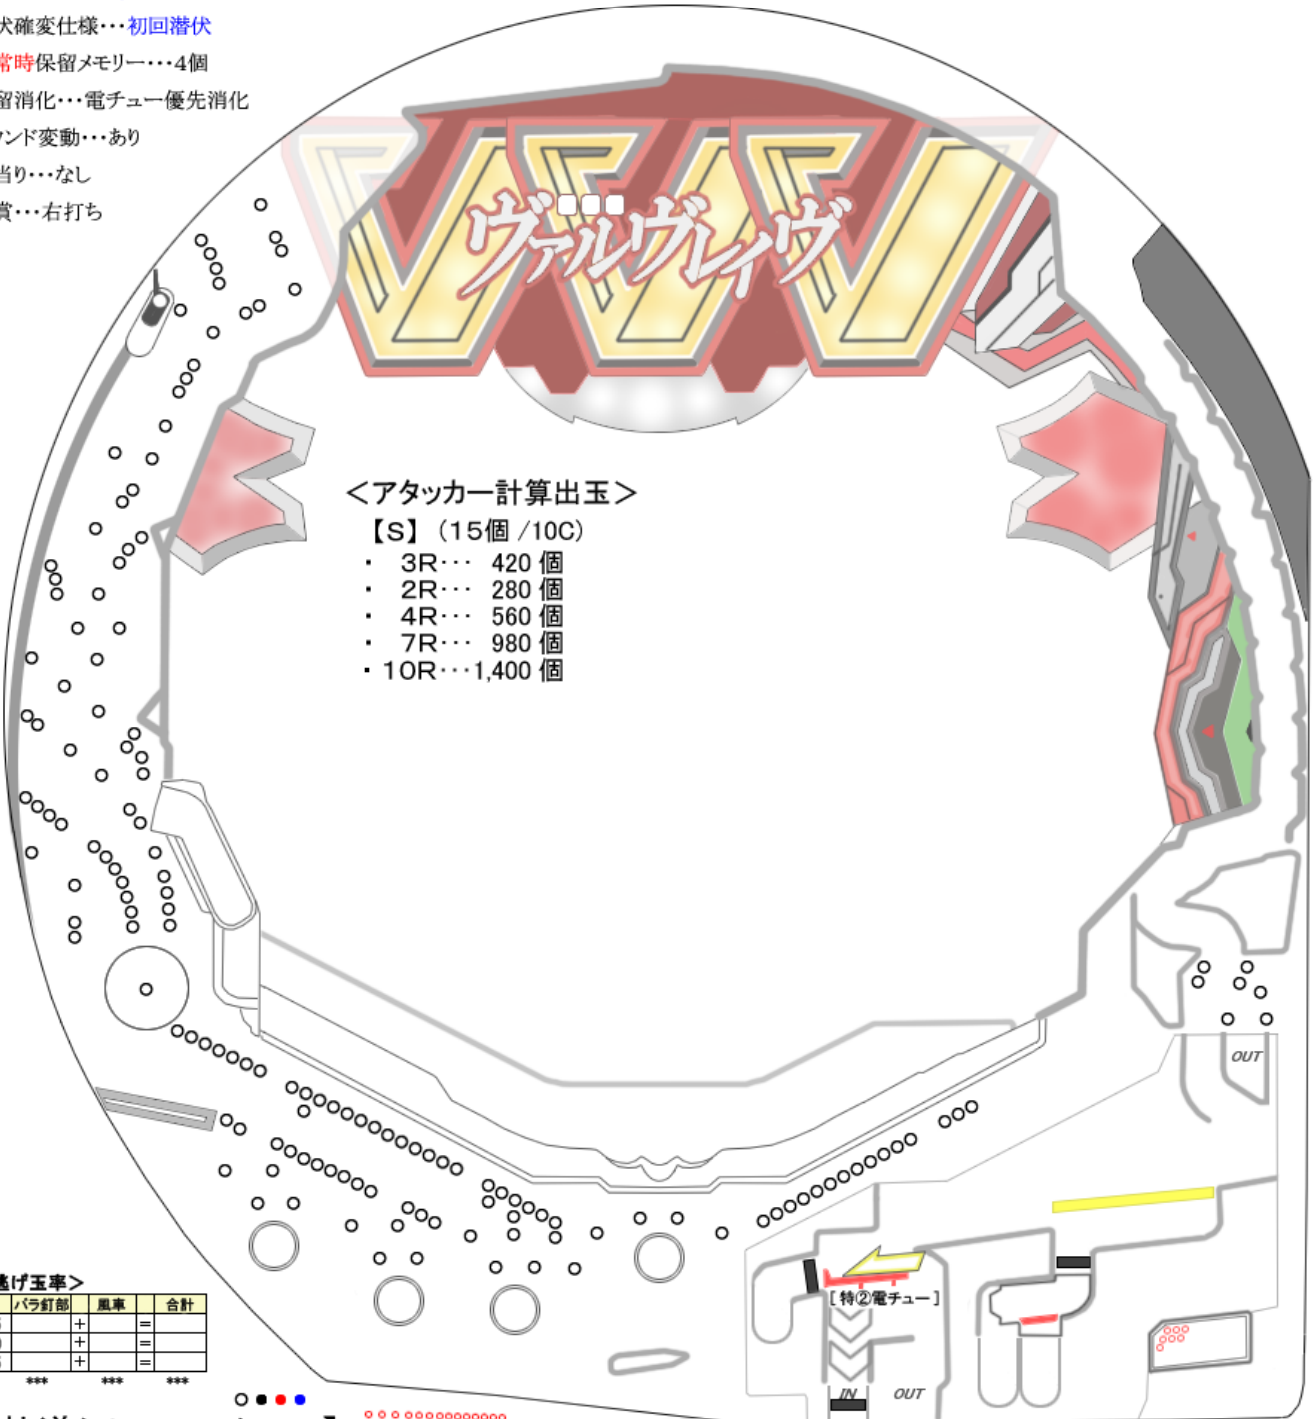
犬確変仕様･･･初回潜伏
常時保留メモリー･･･4個
留消化･･･電チュー優先消化
ンド変動･･･あり
当り･･･なし
賞･･･右打ち

ヴァルヴレイヴ

<アタッカー計算出玉>
【S】（15個 /10C）
・ 3R･･･ 420 個
・ 2R･･･ 280 個
・ 4R･･･ 560 個
・ 7R･･･ 980 個
・10R･･･1,400 個

OUT

[特②電チュー]

IN OUT

逃げ玉率>

| | バラ釘部 | | 風車 | | 合計 |
|---|---|---|---|---|---|
| | | + | | = | |
| | | + | | = | |
| | | + | | = | |
| | *** | | *** | | *** |